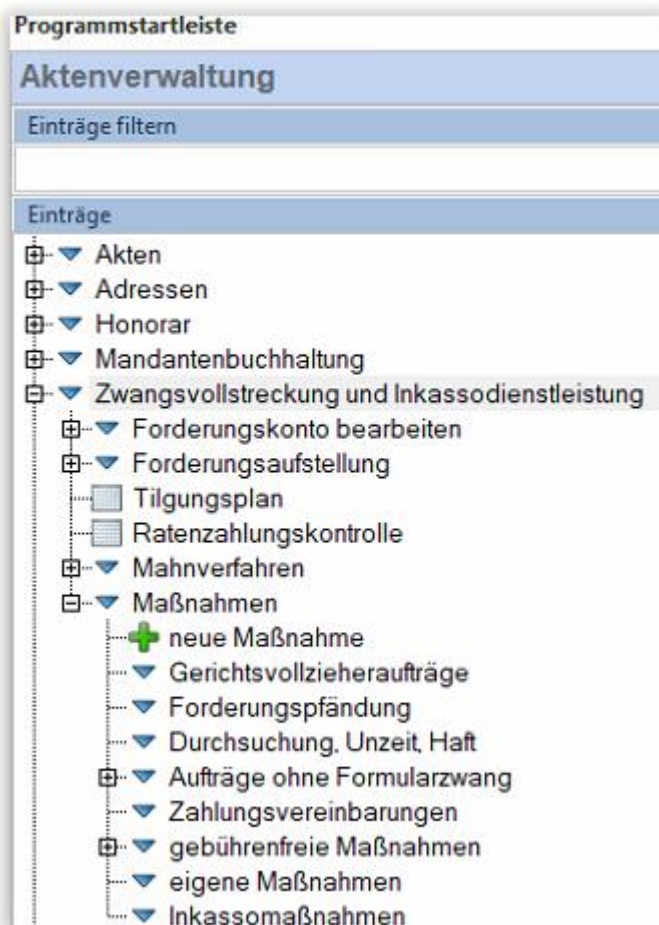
Programmstartleiste

Aktenverwaltung

Einträge filtern

Einträge

Akten
Adressen
Honorar
Mandantenbuchhaltung
Zwangsvollstreckung und Inkassodienstleistung
Forderungskonto bearbeiten
Forderungsaufstellung
Tilgungsplan
Ratenzahlungskontrolle
Mahnverfahren
Maßnahmen
neue Maßnahme
Gerichtsvollzieheraufträge
Forderungspfändung
Durchsuchung, Unzeit, Haft
Aufträge ohne Formularzwang
Zahlungsvereinbarungen
gebührenfreie Maßnahmen
eigene Maßnahmen
Inkassomaßnahmen